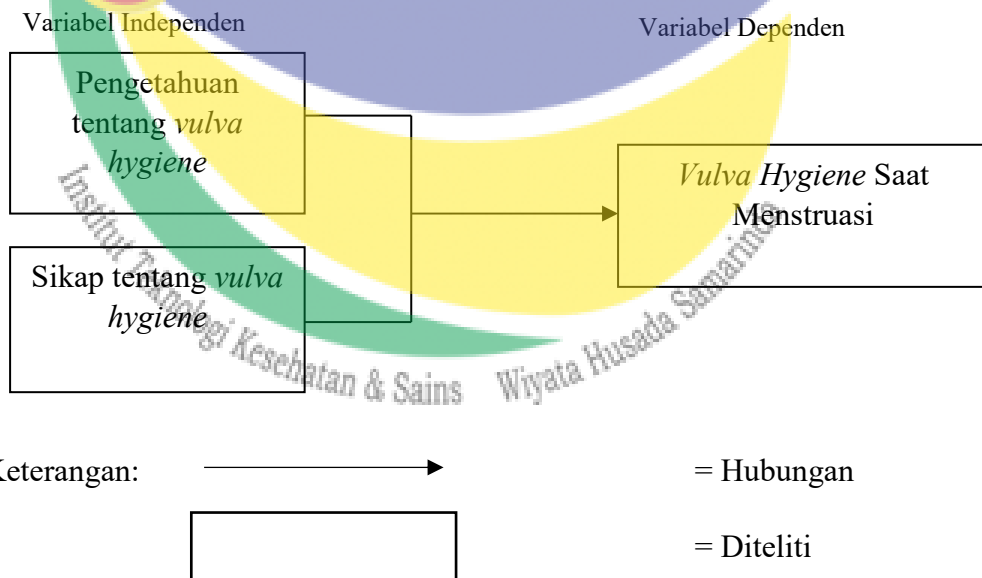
Variabel Independen

Variabel Dependen

Pengetahuan tentang *vulva hygiene*

Sikap tentang *vulva hygiene*

*Vulva Hygiene* Saat Menstruasi

Institut Teknologi Kesehatan & Sains Wiyata Husada Samarinda

Keterangan: = Hubungan

= Diteliti